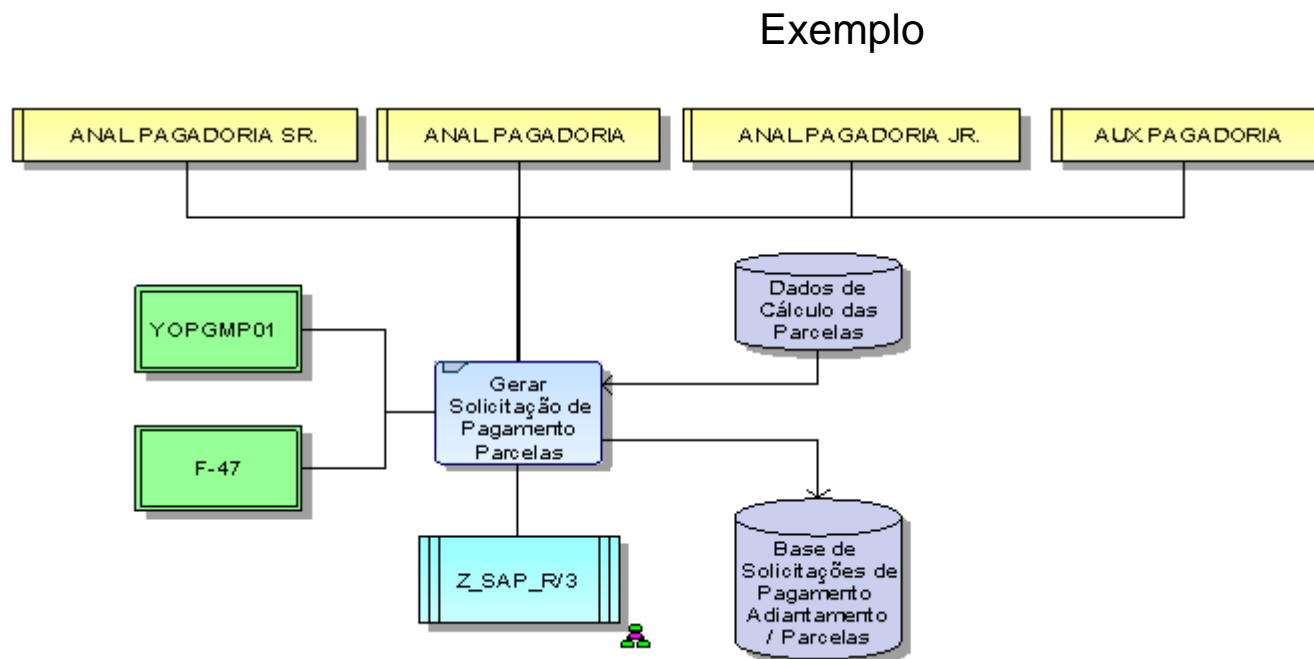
Exemplo

ANAL PAGADORIA SR.

ANAL PAGADORIA

ANAL PAGADORIA JR.

AUX PAGADORIA

YOPGMP01

F-47

Dados de Cálculo das Parcelas

Gerar Solicitação de Pagamento Parcelas

Z_SAP_R/3

Base de Solicitações de Pagamento Adiantamento / Parcelas